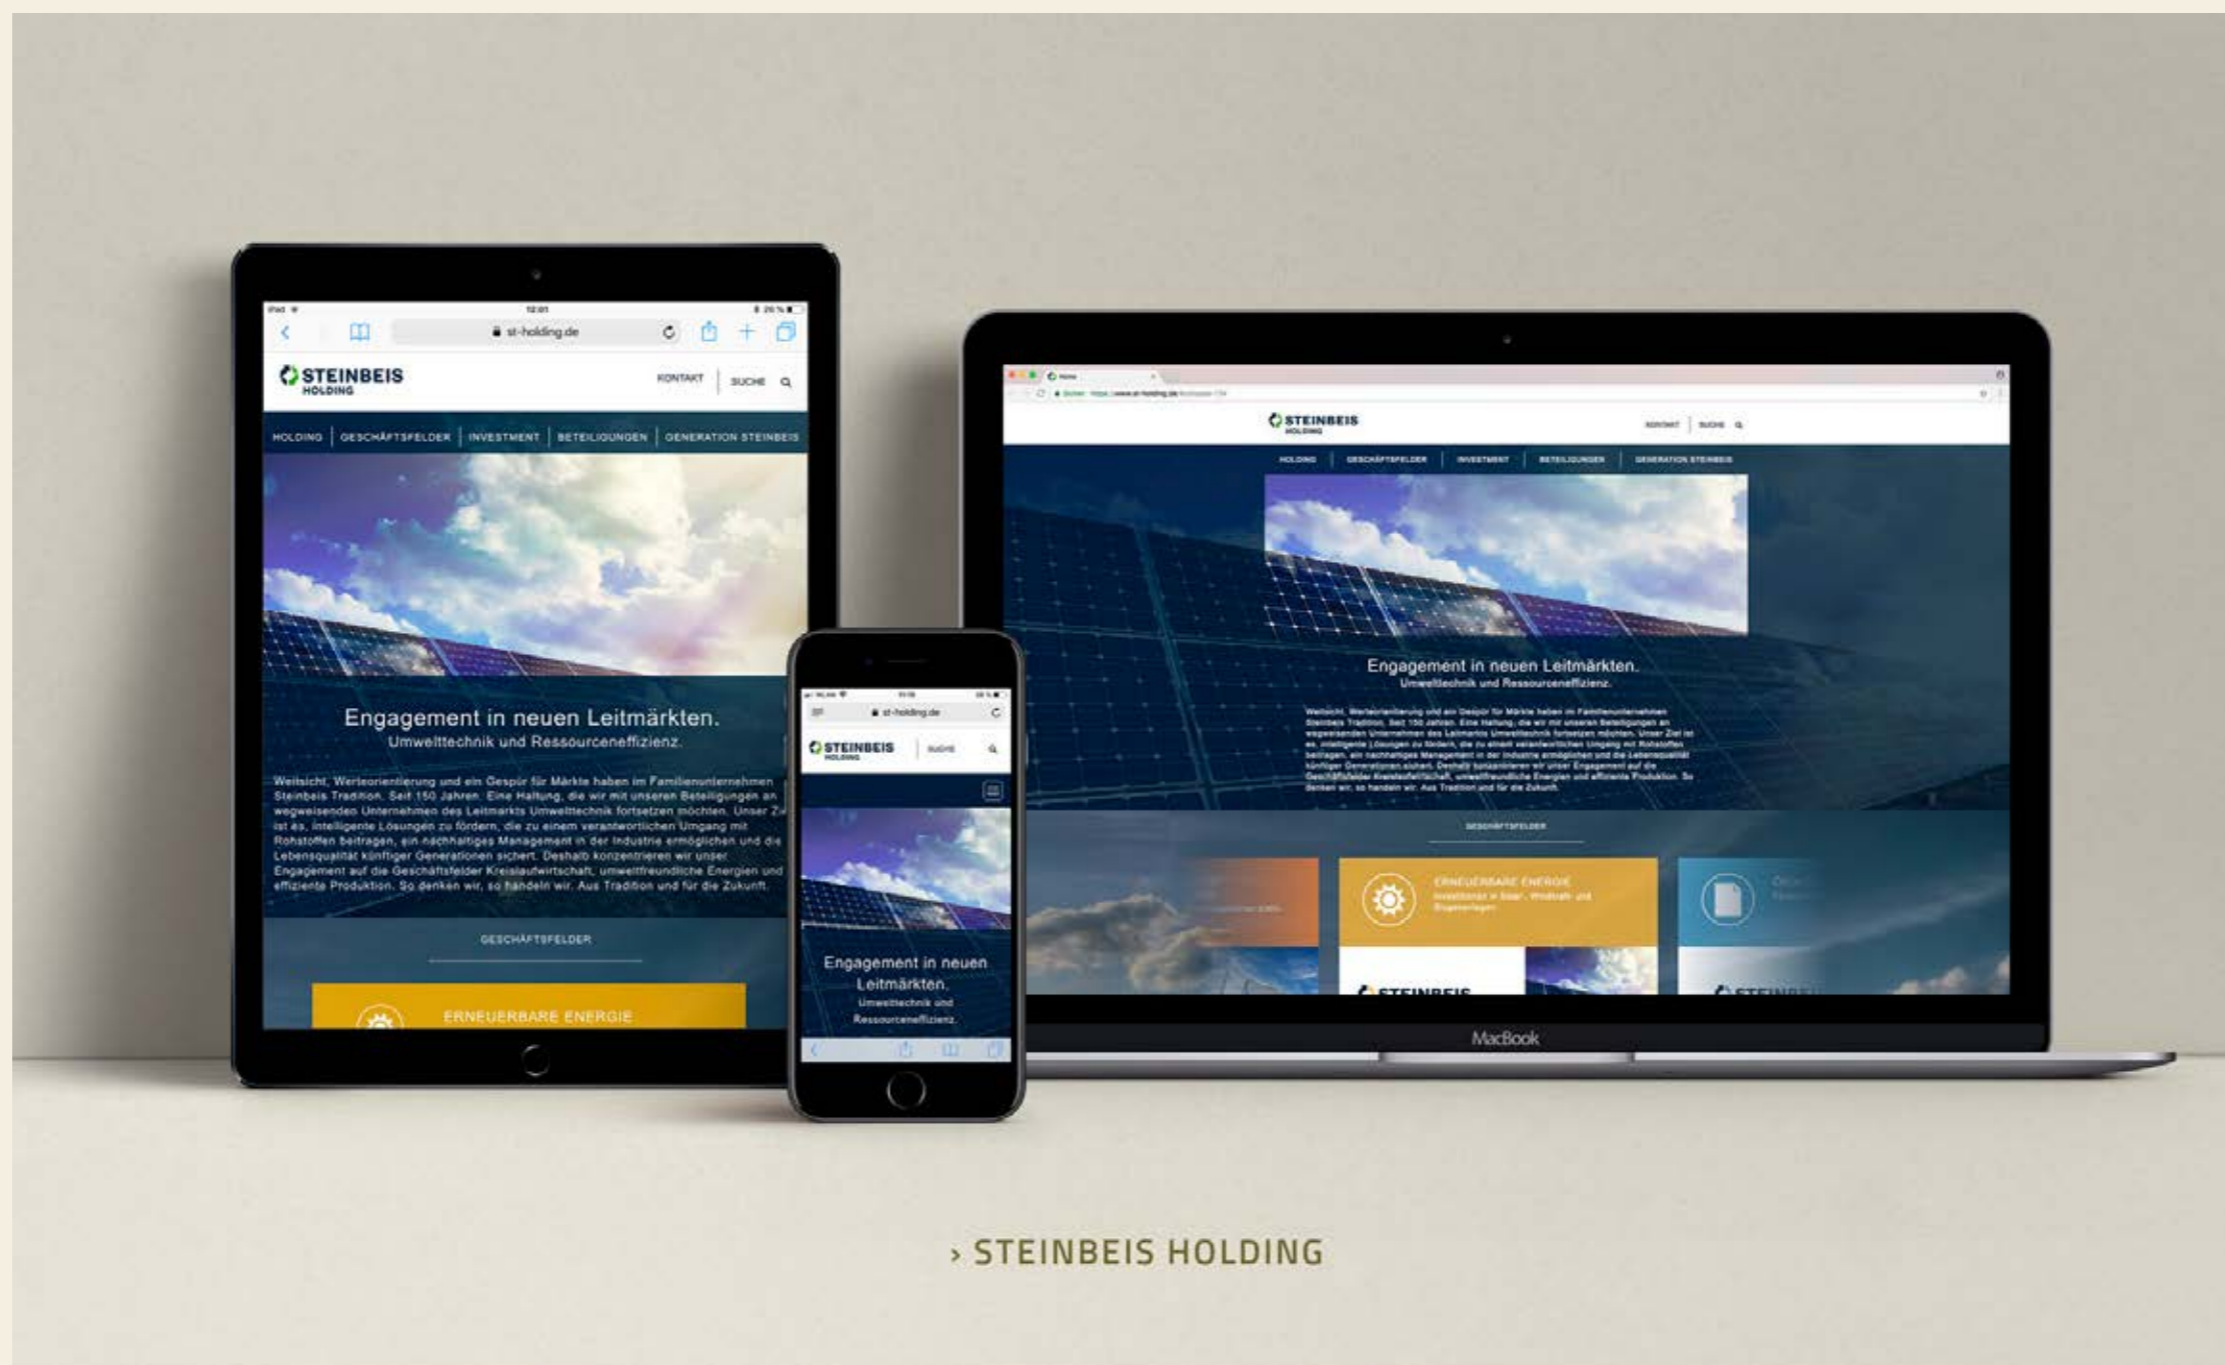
st-holding.de

STEINBEIS HOLDING

KONTAKT | SUCHE

HOLDING | GESCHÄFTSFELDER | INVESTMENT | BETEILIGUNGEN | GENERATION STEINBEIS

Engagement in neuen Leitmärkten.
Umwelttechnik und Ressourceneffizienz.

Weitsicht, Werteorientierung und ein Gespür für Märkte haben im Familienunternehmen Steinbeis Tradition. Seit 150 Jahren. Eine Haltung, die wir mit unseren Beteiligungen an wegweisenden Unternehmen des Leitmarkts Umwelttechnik fortsetzen möchten. Unser Ziel ist es, intelligente Lösungen zu fördern, die zu einem verantwortlichen Umgang mit Rohstoffen beitragen, ein nachhaltiges Management in der Industrie ermöglichen und die Lebensqualität künftiger Generationen sichert. Deshalb konzentrieren wir unser Engagement auf die Geschäftsfelder Kreislaufwirtschaft, umweltfreundliche Energien und effiziente Produktion. So denken wir, so handeln wir. Aus Tradition und für die Zukunft.

GESCHÄFTSFELDER

ERNEUERBARE ENERGIE

st-holding.de

STEINBEIS HOLDING

SUCHE

Engagement in neuen Leitmärkten.
Umwelttechnik und Ressourceneffizienz.

STEINBEIS HOLDING

KONTAKT | SUCHE

HOLDING | GESCHÄFTSFELDER | INVESTMENT | BETEILIGUNGEN | GENERATION STEINBEIS

Engagement in neuen Leitmärkten.
Umwelttechnik und Ressourceneffizienz.

GESCHÄFTSFELDER

ERNEUERBARE ENERGIE
Investitionen in Solar-, Windkraft- und Biogasanlagen.

MacBook

› STEINBEIS HOLDING